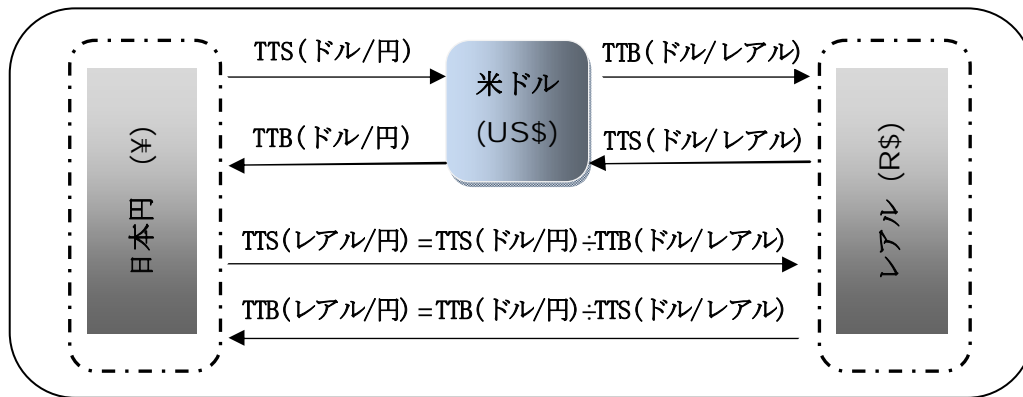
日本円 (¥)

TTS(ドル/円)

TTB(ドル/円)

米ドル (US$)

TTB(ドル/レアル)

TTS(ドル/レアル)

レアル (R$)

TTS(レアル/円) = TTS(ドル/円) ÷ TTB(ドル/レアル)

TTB(レアル/円) = TTB(ドル/円) ÷ TTS(ドル/レアル)